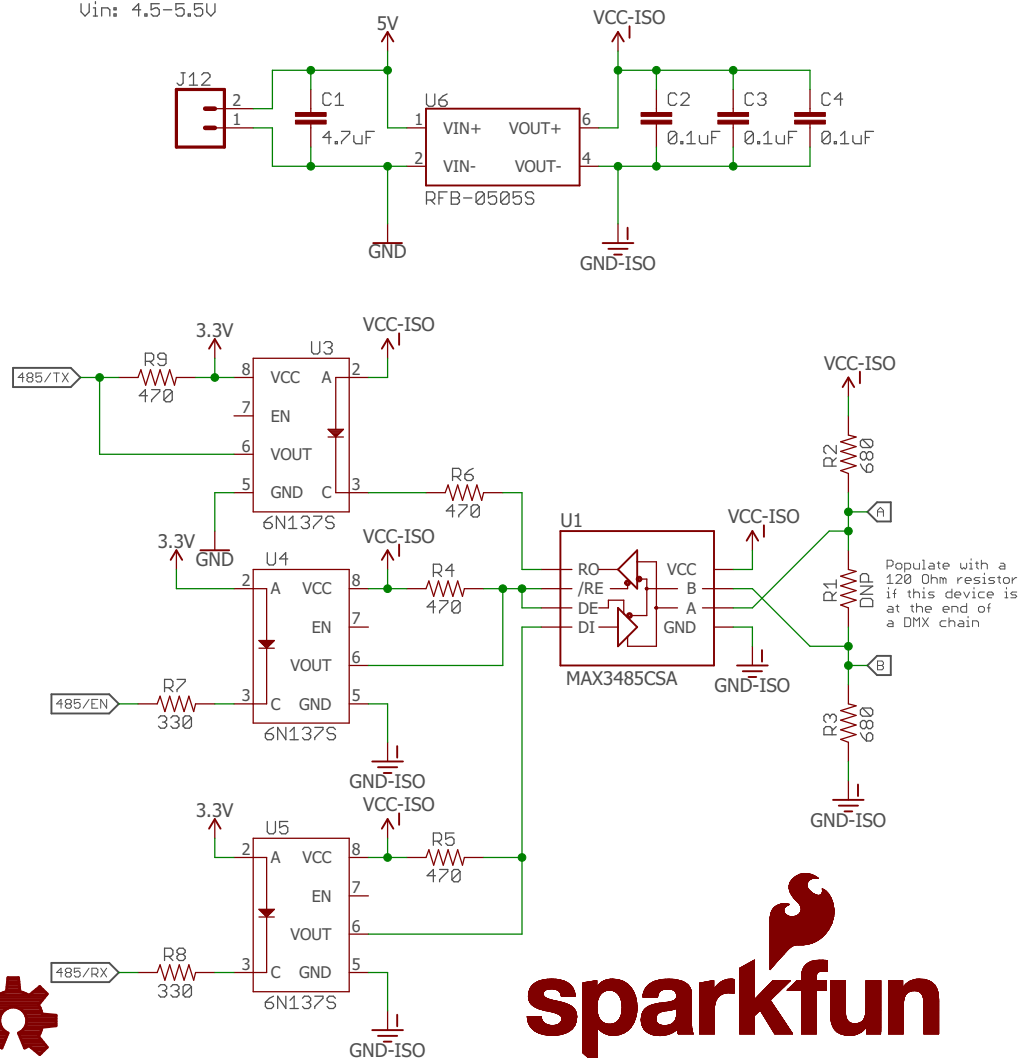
Vin: 4.5-5.5V

5V

VCC-ISO

J12
2
1

C1
4.7uF

U6
1 VIN+
2 VIN-
VOUT+ 6
VOUT- 4
RFB-0505S

C2
0.1uF
C3
0.1uF
C4
0.1uF

GND

GND-ISO

3.3V
VCC-ISO

485/TX
R9
470

U3
8 VCC
7 EN
6 VOUT
5 GND
A 2
C 3
6N137S

GND

R6
470

3.3V
VCC-ISO
U4
2 A
3 C
VCC 8
EN 7
VOUT 6
GND 5
6N137S

R4
470

U1
RO
/RE
DE
DI
VCC
B
A
GND
MAX3485CSA

VCC-ISO

GND-ISO

485/EN
R7
330

GND-ISO

VCC-ISO
R2
680

A

R1
DNP

Populate with a 120 Ohm resistor if this device is at the end of a DMX chain

B

R3
680

GND-ISO

3.3V
VCC-ISO
U5
2 A
3 C
VCC 8
EN 7
VOUT 6
GND 5
6N137S

R5
470

485/RX
R8
330

GND-ISO

sparkfun